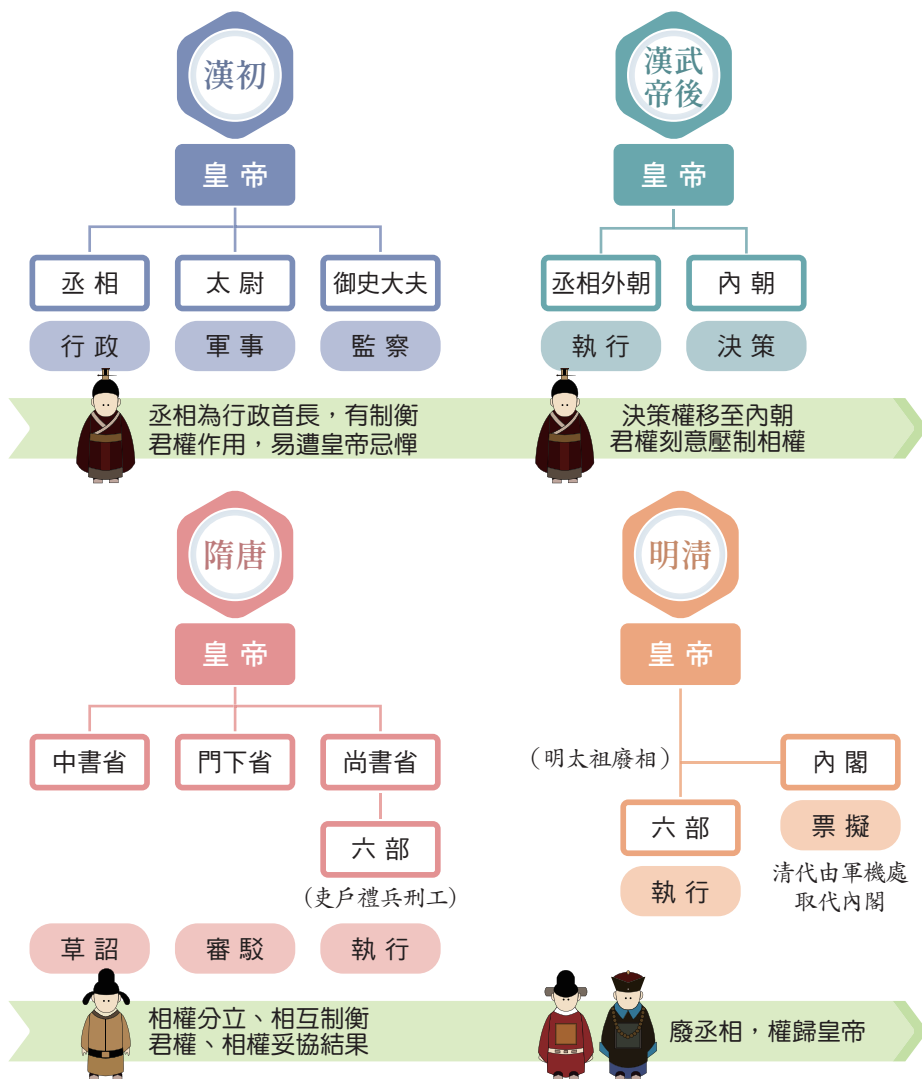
漢初

皇帝

丞相
行政

太尉
軍事

御史大夫
監察

丞相為行政首長，有制衡君權作用，易遭皇帝忌憚

漢武帝後

皇帝

丞相外朝
執行

內朝
決策

決策權移至內朝
君權刻意壓制相權

隋唐

皇帝

中書省
草詔

門下省
審駁

尚書省

六部
(吏戶禮兵刑工)
執行

相權分立、相互制衡
君權、相權妥協結果

明清

皇帝

(明太祖廢相)

六部
執行

內閣
票擬
清代由軍機處取代內閣

廢丞相，權歸皇帝